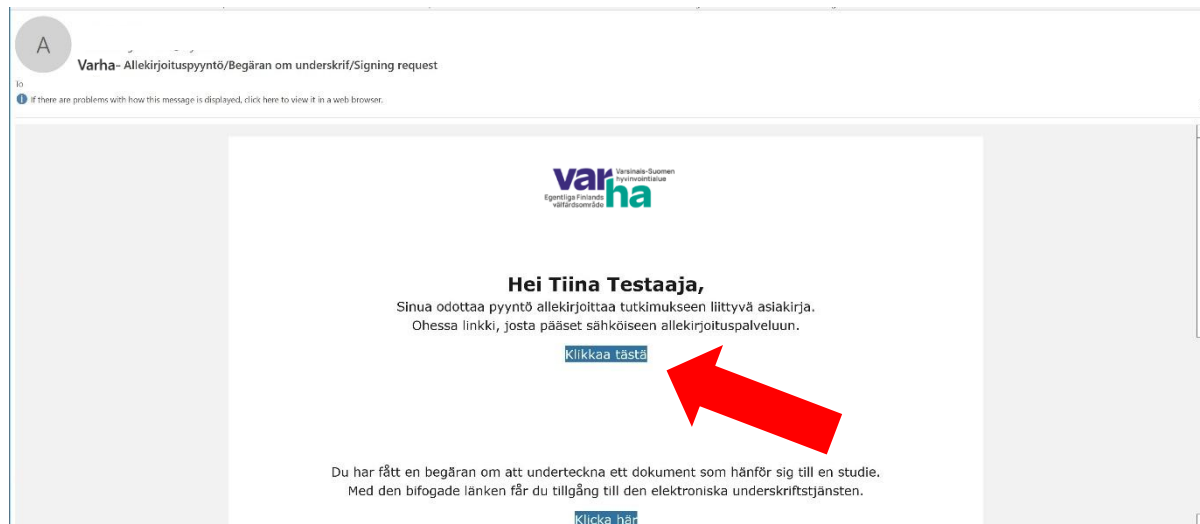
A

Varha- Allekirjoituspyyntö/Begäran om underskrif/Signing request

lo

If there are problems with how this message is displayed, click here to view it in a web browser.

var ha
Varsinais-Suomen hyvinvointialue
Egentliga Finlands välfärdsområde

Hei Tiina Testaaja,

Sinua odottaa pyyntö allekirjoittaa tutkimukseen liittyvä asiakirja.
Ohessa linkki, josta pääset sähköiseen allekirjoituspalveluun.

Klikkaa tästä

Du har fått en begäran om att underteckna ett dokument som hänför sig till en studie.
Med den bifogade länken får du tillgång till den elektroniska underskriftstjänsten.

Klicka här